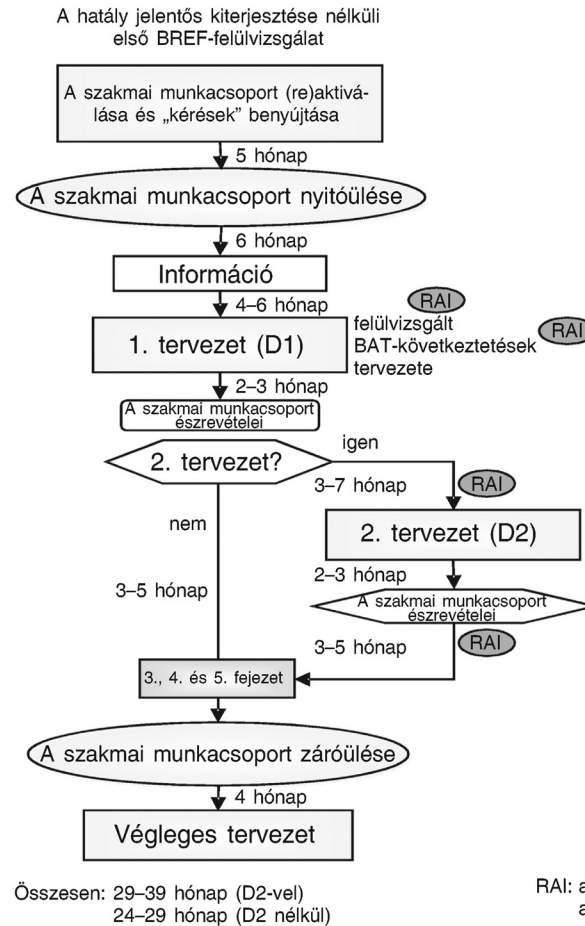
A hatály jelentős kiterjesztése nélküli első BREF-felülvizsgálat

A szakmai munkacsoport (re)aktiválása és „kérések" benyújtása

5 hónap

A szakmai munkacsoport nyitóülése

6 hónap

Információ

4–6 hónap

RAI

1. tervezet (D1)

felülvizsgált BAT-következtetések tervezete

RAI

2–3 hónap

A szakmai munkacsoport észrevételei

2. tervezet?

igen

3–7 hónap

RAI

2. tervezet (D2)

nem

3–5 hónap

2–3 hónap

A szakmai munkacsoport észrevételei

RAI

3–5 hónap

3., 4. és 5. fejezet

A szakmai munkacsoport záróülése

4 hónap

Végleges tervezet

Összesen: 29–39 hónap (D2-vel)
24–29 hónap (D2 nélkül)

RAI: a
a